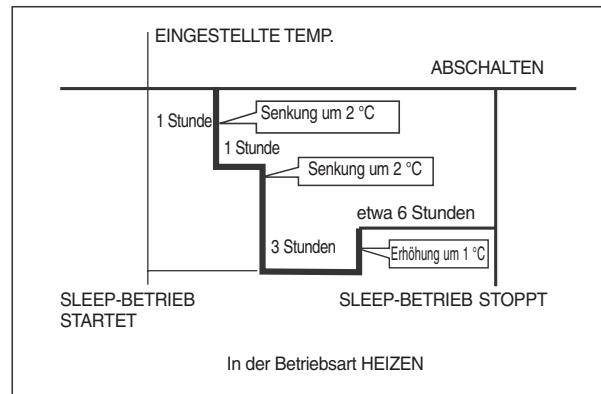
EINGESTELLTE TEMP.

ABSCHALTEN

1 Stunde

Senkung um 2 °C

1 Stunde

Senkung um 2 °C

etwa 6 Stunden

3 Stunden

Erhöhung um 1 °C

SLEEP-BETRIEB STARTET

SLEEP-BETRIEB STOPPT

In der Betriebsart HEIZEN